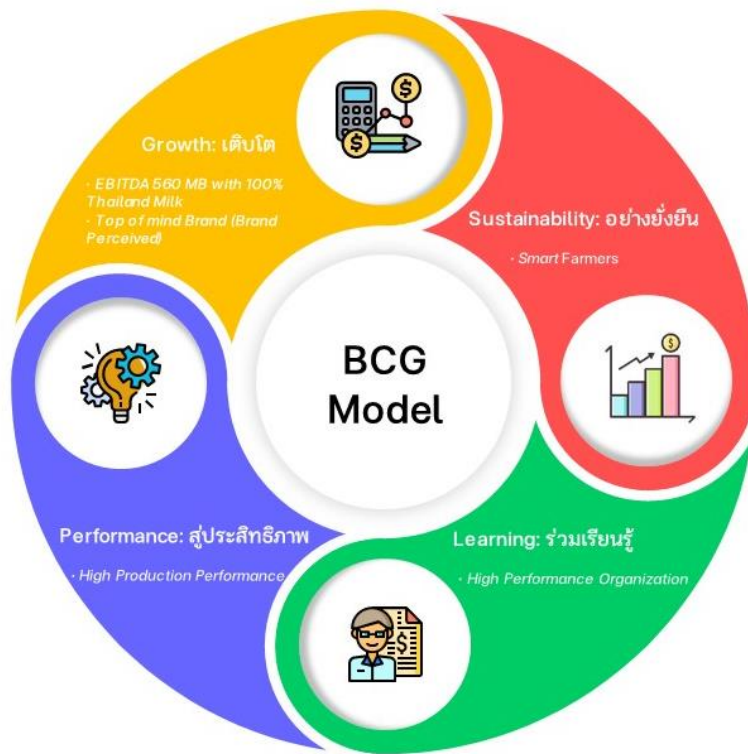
Growth: เติบโต

· EBITDA 560 MB with 100% Thailand Milk
· Top of mind Brand (Brand Perceived)

Sustainability: อย่างยั่งยืน

· Smart Farmers

BCG Model

Performance: สู่ประสิทธิภาพ

· High Production Performance

Learning: ร่วมเรียนรู้

· High Performance Organization